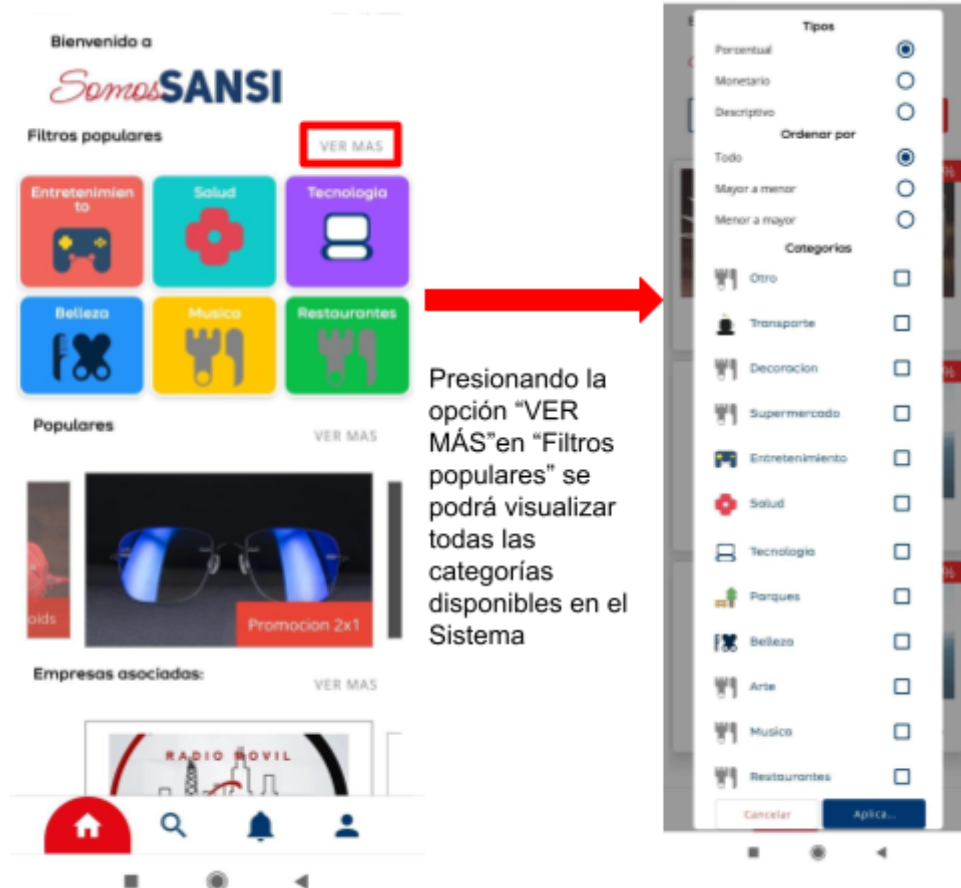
Bienvenido a

SomosSANSI

Filtros populares

VER MAS

Entretenimiento

Salud

Tecnologia

Belleza

Musica

Restaurantes

Populares

VER MAS

oids

Promocion 2x1

Empresas asociadas:

VER MAS

RADIO MOVIL

Presionando la opción “VER MÁS”en “Filtros populares” se podrá visualizar todas las categorías disponibles en el Sistema

Tipos

Porcentual

Monetario

Descriptivo

Ordenar por

Todo

Mayor a menor

Menor a mayor

Categorias

Otro

Transporte

Decoracion

Supermercado

Entretenimiento

Salud

Tecnologia

Parques

Belleza

Arte

Musica

Restaurantes

Cancelar

Aplica...